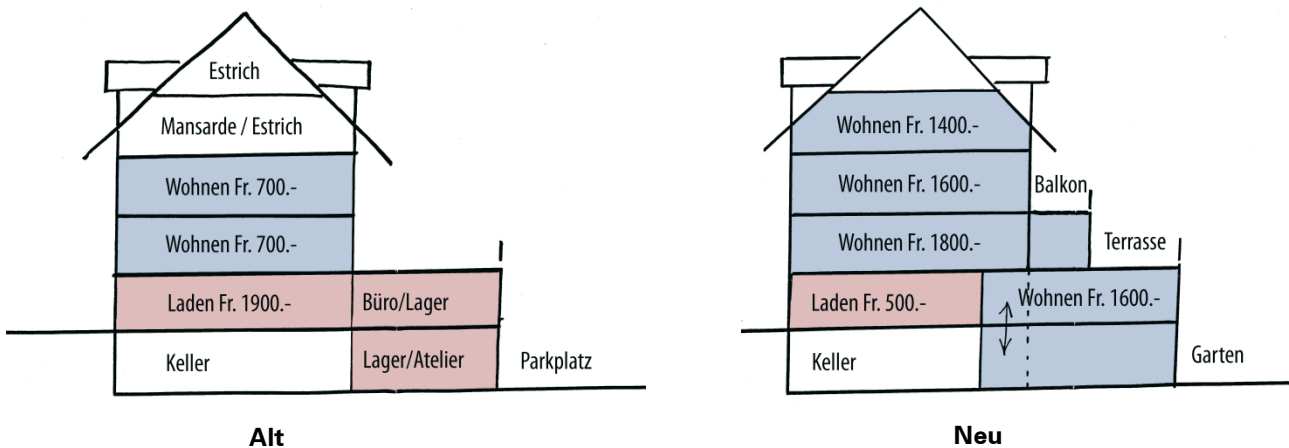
Estrich

Mansarde / Estrich

Wohnen Fr. 700.-

Wohnen Fr. 700.-

Laden Fr. 1900.-

Büro/Lager

Keller

Lager/Atelier

Parkplatz

Alt

Wohnen Fr. 1400.-

Wohnen Fr. 1600.-

Balkon

Wohnen Fr. 1800.-

Terrasse

Laden Fr. 500.-

Wohnen Fr. 1600.-

Keller

Garten

Neu